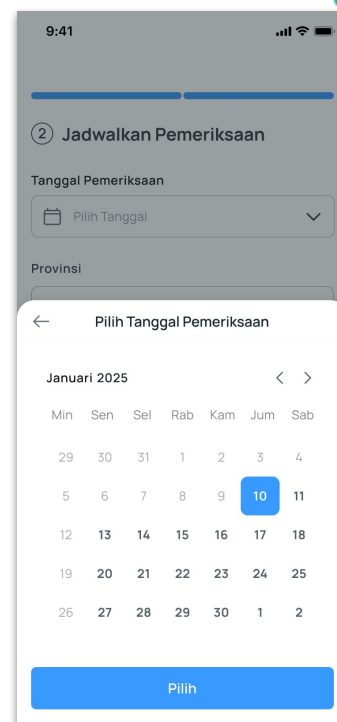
9:41

2 Jadwalkan Pemeriksaan

Tanggal Pemeriksaan

Pilih Tanggal

Provinsi

Pilih Tanggal Pemeriksaan

Januari 2025

| Min | Sen | Sel | Rab | Kam | Jum | Sab |
|---|---|---|---|---|---|---|
| 29 | 30 | 31 | 1 | 2 | 3 | 4 |
| 5 | 6 | 7 | 8 | 9 | 10 | 11 |
| 12 | 13 | 14 | 15 | 16 | 17 | 18 |
| 19 | 20 | 21 | 22 | 23 | 24 | 25 |
| 26 | 27 | 28 | 29 | 30 | 1 | 2 |

Pilih